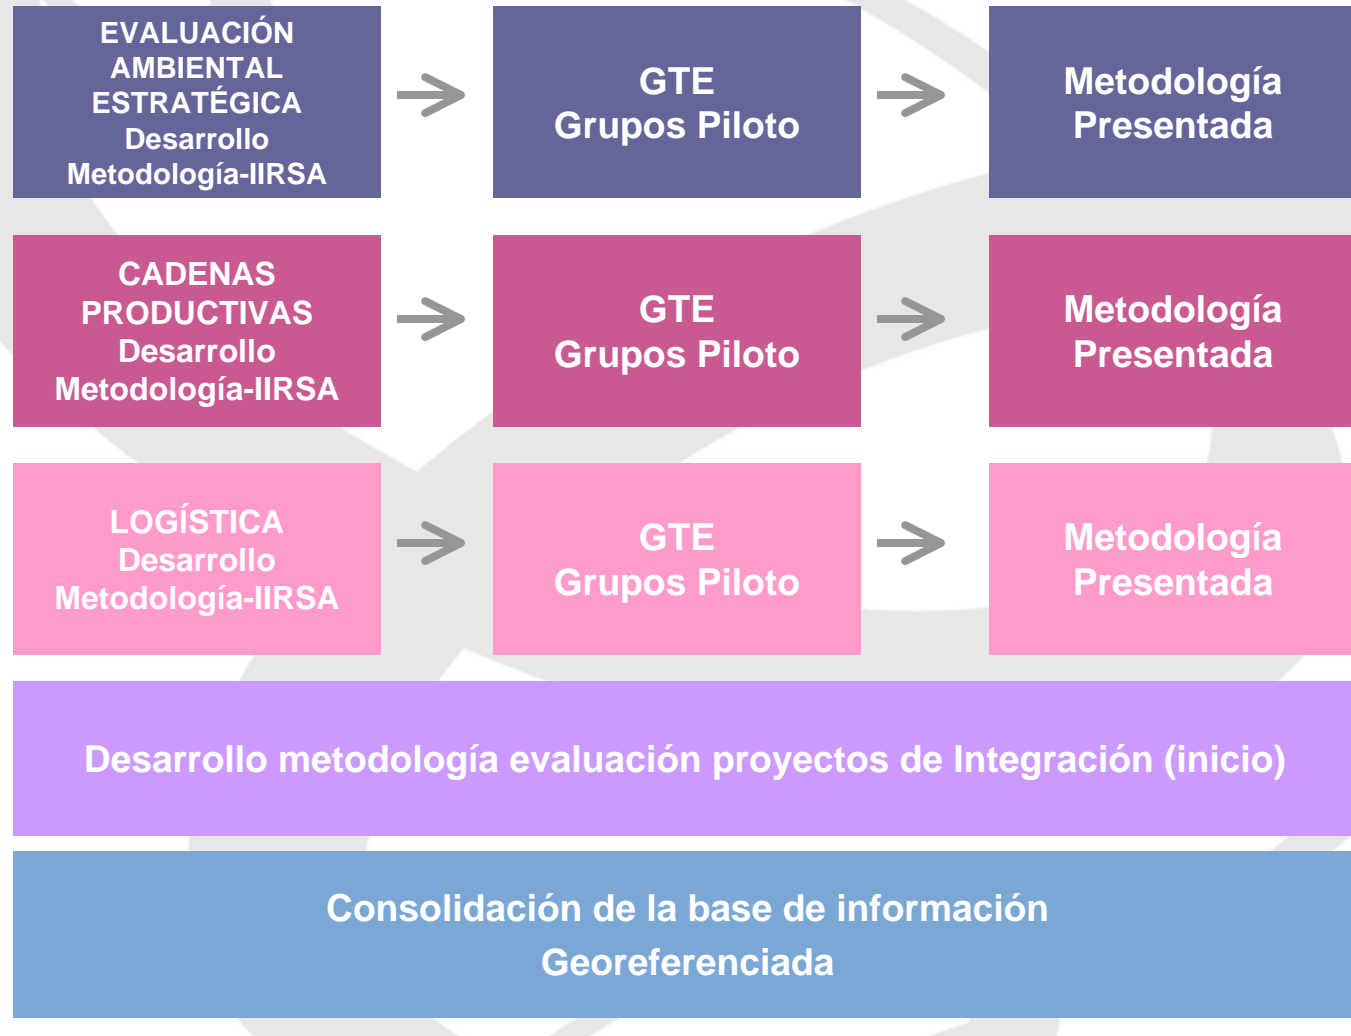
EVALUACIÓN AMBIENTAL ESTRATÉGICA
Desarrollo
Metodología-IIRSA

GTE
Grupos Piloto

Metodología
Presentada

CADENAS PRODUCTIVAS
Desarrollo
Metodología-IIRSA

GTE
Grupos Piloto

Metodología
Presentada

LOGÍSTICA
Desarrollo
Metodología-IIRSA

GTE
Grupos Piloto

Metodología
Presentada

Desarrollo metodología evaluación proyectos de Integración (inicio)

Consolidación de la base de información
Georeferenciada